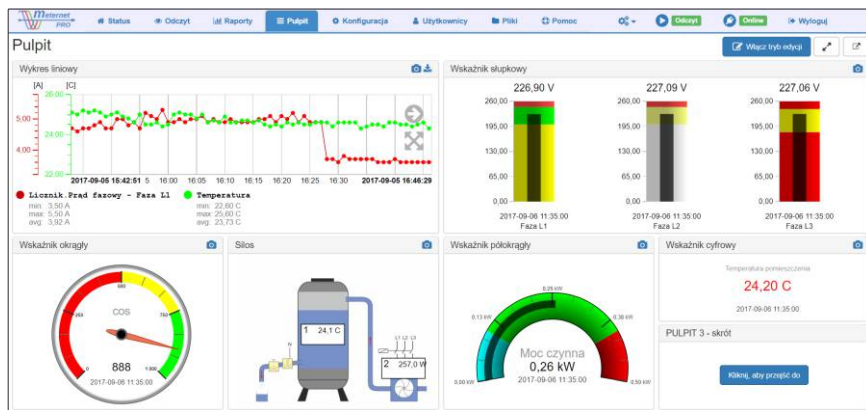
Meternet PRO

Status | Odczyt | Raporty | Pulpit | Konfiguracja | Użytkownicy | Pliki | Pomoc | Odczyt | Online | Wyloguj

Pulpit

Włącz tryb edycji

Wykres liniowy

[A] [C]
26,00
5,00
24,00
4,00
22,00
2017-09-05 15:42:51 5 16:00 16:05 16:10 16:15 16:20 16:25 16:30 2017-09-05 16:46:29

Licznik.Prąd fazowy - Faza L1
min: 3,50 A
max: 5,50 A
avg: 3,92 A

Temperatura
min: 22,80 C
max: 25,60 C
avg: 23,73 C

Wskaźnik słupkowy

226,90 V
260,00
195,00
130,00
65,00
0,00
2017-09-06 11:35:00
Faza L1

227,09 V
260,00
195,00
130,00
65,00
0,00
2017-09-06 11:35:00
Faza L2

227,06 V
260,00
195,00
130,00
65,00
0,00
2017-09-06 11:35:00
Faza L3

Wskaźnik okrągły

COS
888
2017-09-06 11:35:00

Silos

1 24,1 C
2 257,0 W
L1 L2 L3

Wskaźnik półokrągły

0,25 kW
0,13 kW
0,38 kW
0,00 kW
0,50 kW
Moc czynna
0,26 kW
2017-09-06 11:35:00

Wskaźnik cyfrowy

Temperatura pomieszczenia
24,20 C
2017-09-06 11:35:00

PULPIT 3 - skrót

Kliknij, aby przejść do